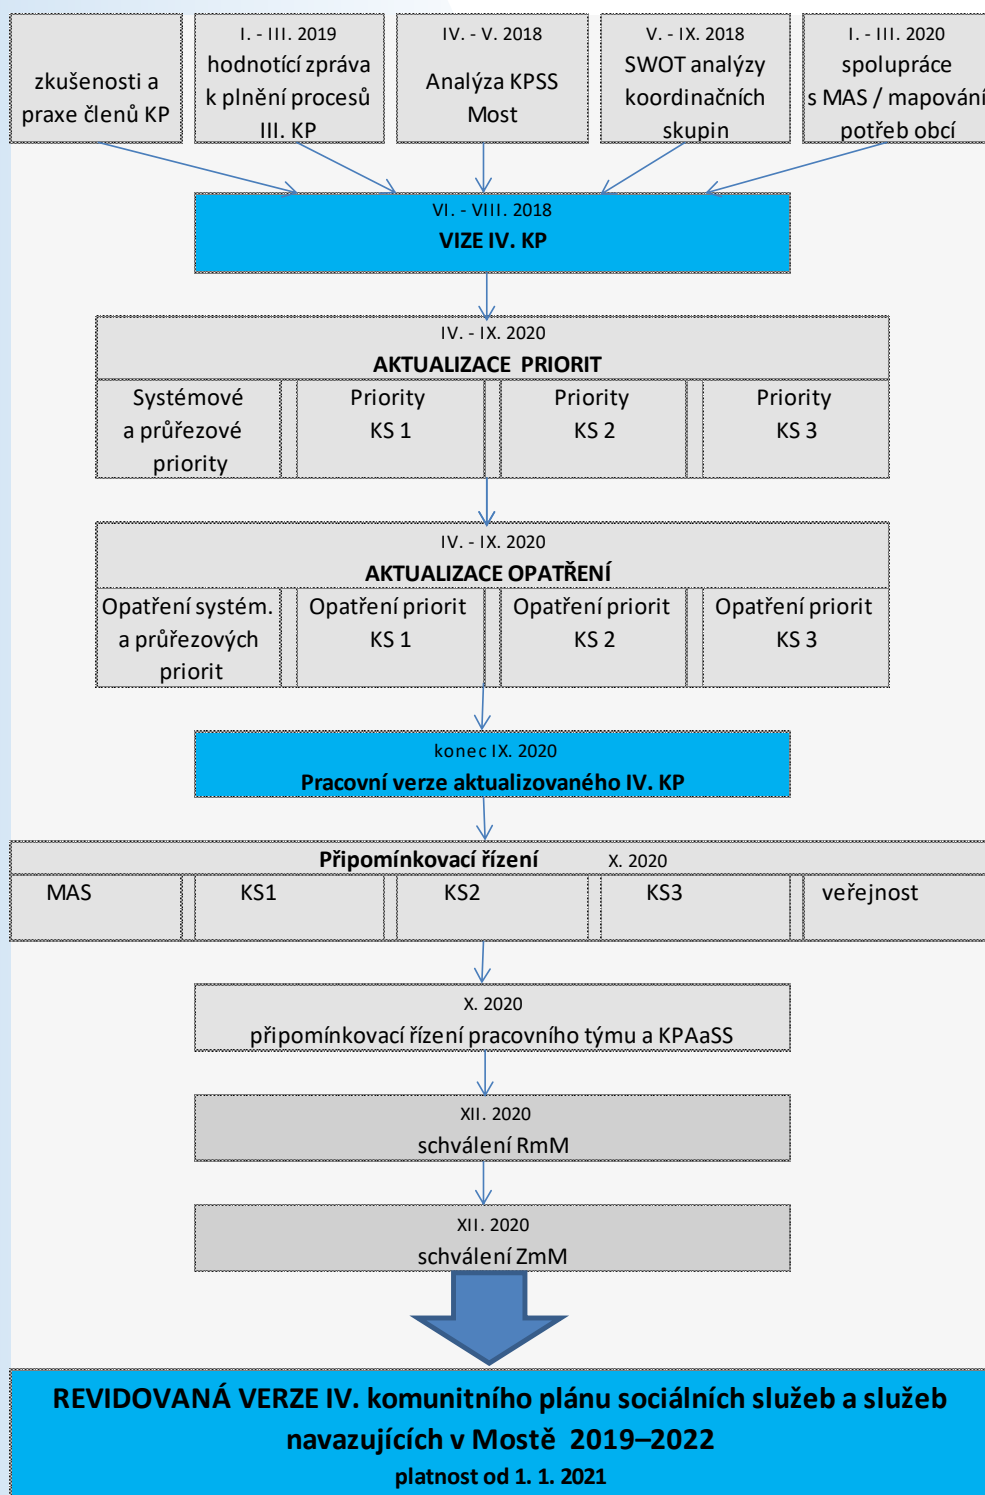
zkušenosti a praxe členů KP

I. - III. 2019
hodnotící zpráva k plnění procesů III. KP

IV. - V. 2018
Analýza KPSS Most

V. - IX. 2018
SWOT analýzy koordinačních skupin

I. - III. 2020
spolupráce s MAS / mapování potřeb obcí

VI. - VIII. 2018
VIZE IV. KP

IV. - IX. 2020
AKTUALIZACE PRIORIT

| Systémové a průřezové priority | Priority KS 1 | Priority KS 2 | Priority KS 3 |
|---|---|---|---|

IV. - IX. 2020
AKTUALIZACE OPATŘENÍ

| Opatření systém. a průřezových priorit | Opatření priorit KS 1 | Opatření priorit KS 2 | Opatření priorit KS 3 |
|---|---|---|---|

konec IX. 2020
Pracovní verze aktualizovaného IV. KP

Připomínkovací řízení X. 2020

| MAS | KS1 | KS2 | KS3 | veřejnost |
|---|---|---|---|---|

X. 2020
připomínkovací řízení pracovního týmu a KPAaSS

XII. 2020
schválení RmM

XII. 2020
schválení ZmM

REVIDOVANÁ VERZE IV. komunitního plánu sociálních služeb a služeb navazujících v Mostě 2019–2022
platnost od 1. 1. 2021